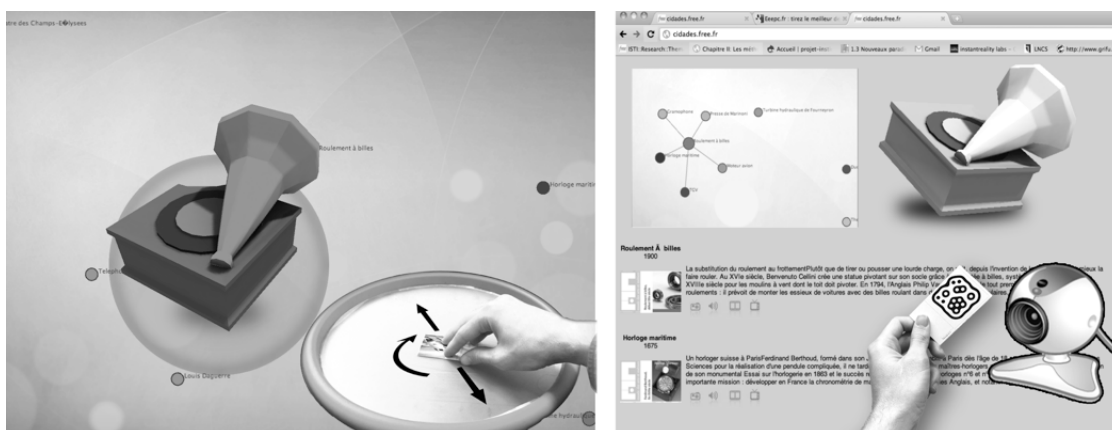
atre des Champs-E�lysees

Roulement à billes

Horloge mariti

Telepho

Louis Daguerre

ine hydrauli

cidades.free.fr

Exepc.fr : tirez le meilleur d

cidades.free.fr

cidades.free.fr

ISTI Research Them

Chapitre II: Les mét

Accueil | projet-inst

1.3 Nouveaux parad

Gmail

instantreality labs

LNCS

http://www.grifu

Gramophone

Presse de Marmion

Turbine hydraulique de Fourneyron

Roulement à billes

Horloge maritime

Moteur avion

Roulement Â billes
1900

La substitution du roulement au frottementPlutôt que de tirer ou pousser une lourde charge, on a, depuis l'invention de la roue, pensé à la faire rouler. Au XVIe siècle, Benvenuto Cellini crée une statue pivotant sur son socle grâce à des billes, système repris au XVIIIe siècle pour les moulins à vent dont le toit doit pivoter. En 1794, l'Anglais Philip Vaughan roulements : il prévoit de monter les essieux de voitures avec des billes roulant dans

Horloge maritime
1675

Un horloger suisse à ParisFerdinand Berthoud, formé dans son Paris dès l'âge de 18 ans. Sciences pour la réalisation d'une pendule compliquée, il ne tarde maîtres-horloges de son monumental Essai sur l'horlogerie en 1763 et le succès horloges n°8 et importante mission : développer en France la chronométrie de marine les Anglais, et notamment